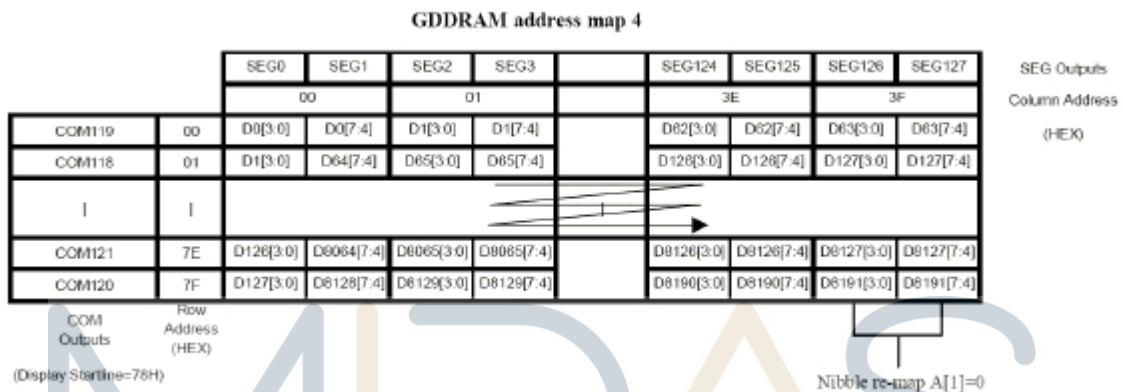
GDDRAM address map 4

| | | SEG0 | SEG1 | SEG2 | SEG3 | | SEG124 | SEG125 | SEG126 | SEG127 |
|---|---|---|---|---|---|---|---|---|---|---|
| | | 00 | | 01 | | | 3E | | 3F | |
| COM119 | 00 | D0[3:0] | D0[7:4] | D1[3:0] | D1[7:4] | | D62[3:0] | D62[7:4] | D63[3:0] | D63[7:4] |
| COM118 | 01 | D1[3:0] | D64[7:4] | D65[3:0] | D65[7:4] | | D126[3:0] | D126[7:4] | D127[3:0] | D127[7:4] |
| \| | \| | | | | | | | | | |
| COM121 | 7E | D126[3:0] | D8064[7:4] | D8065[3:0] | D8065[7:4] | | D8126[3:0] | D8126[7:4] | D8127[3:0] | D8127[7:4] |
| COM120 | 7F | D127[3:0] | D8128[7:4] | D8129[3:0] | D8129[7:4] | | D8190[3:0] | D8190[7:4] | D8191[3:0] | D8191[7:4] |

SEG Outputs
Column Address
(HEX)

COM Outputs
Row Address (HEX)

(Display Startline=78H)

Nibble re-map A[1]=0